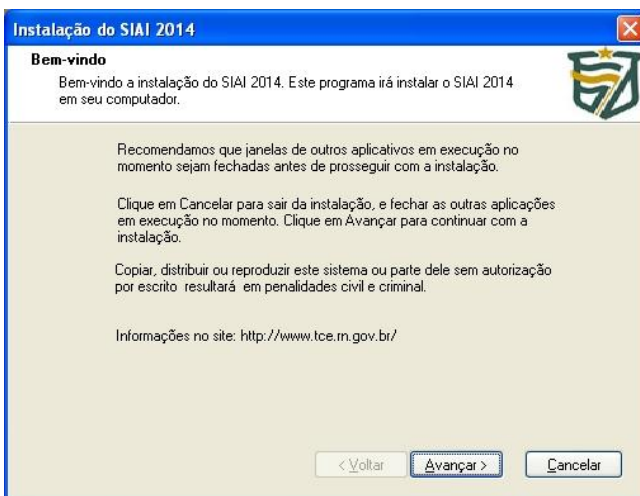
Instalação do SIAI 2014

Bem-vindo

Bem-vindo a instalação do SIAI 2014. Este programa irá instalar o SIAI 2014 em seu computador.

Recomendamos que janelas de outros aplicativos em execução no momento sejam fechadas antes de prosseguir com a instalação.

Clique em Cancelar para sair da instalação, e fechar as outras aplicações em execução no momento. Clique em Avançar para continuar com a instalação.

Copiar, distribuir ou reproduzir este sistema ou parte dele sem autorização por escrito resultará em penalidades civil e criminal.

Informações no site: http://www.tce.rn.gov.br/

< Voltar

Avançar >

Cancelar